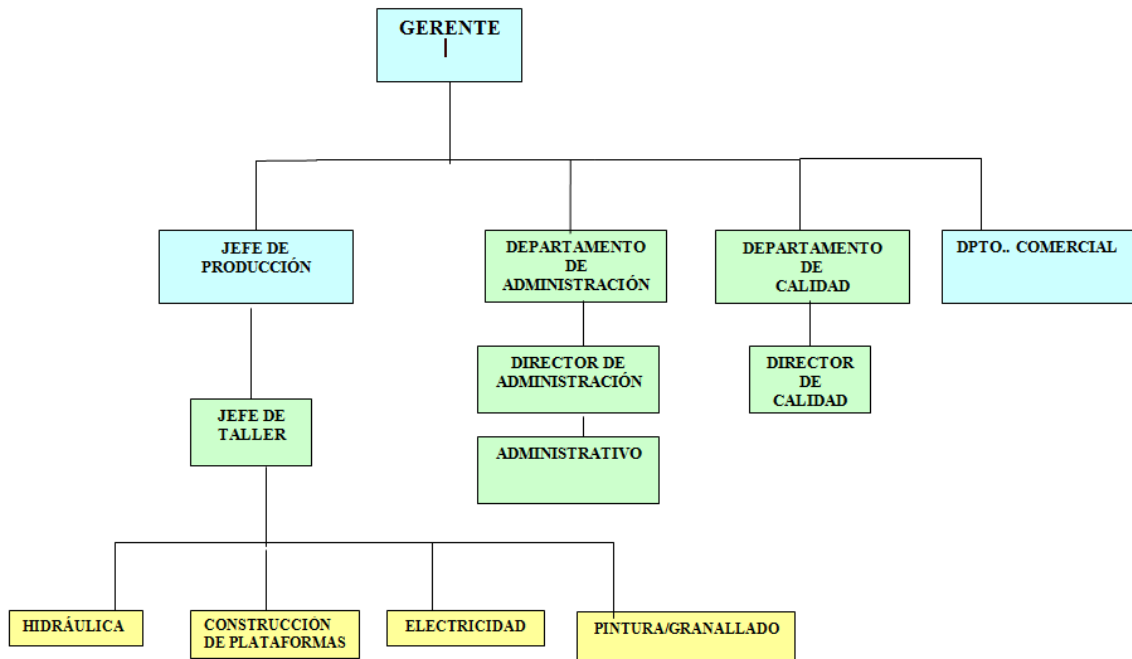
GERENTE

JEFE DE PRODUCCIÓN

DEPARTAMENTO DE ADMINISTRACIÓN

DEPARTAMENTO DE CALIDAD

DPTO.. COMERCIAL

DIRECTOR DE ADMINISTRACIÓN

ADMINISTRATIVO

DIRECTOR DE CALIDAD

JEFE DE TALLER

HIDRÁULICA

CONSTRUCCION DE PLATAFORMAS

ELECTRICIDAD

PINTURA/GRANALLADO